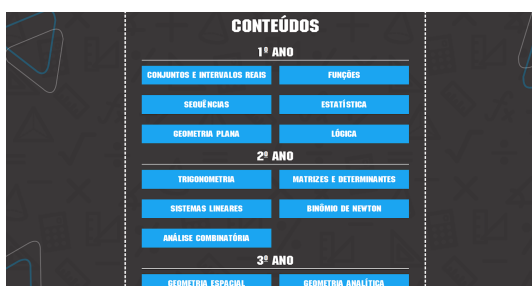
CONTEÚDOS

1º ANO

CONJUNTOS E INTERVALOS REAIS

FUNÇÕES

SEQUÊNCIAS

ESTATÍSTICA

GEOMETRIA PLANA

LÓGICA

2º ANO

TRIGONOMETRIA

MATRIZES E DETERMINANTES

SISTEMAS LINEARES

BINÔMIO DE NEWTON

ANÁLISE COMBINATÓRIA

3º ANO

GEOMETRIA ESPACIAL

GEOMETRIA ANALÍTICA